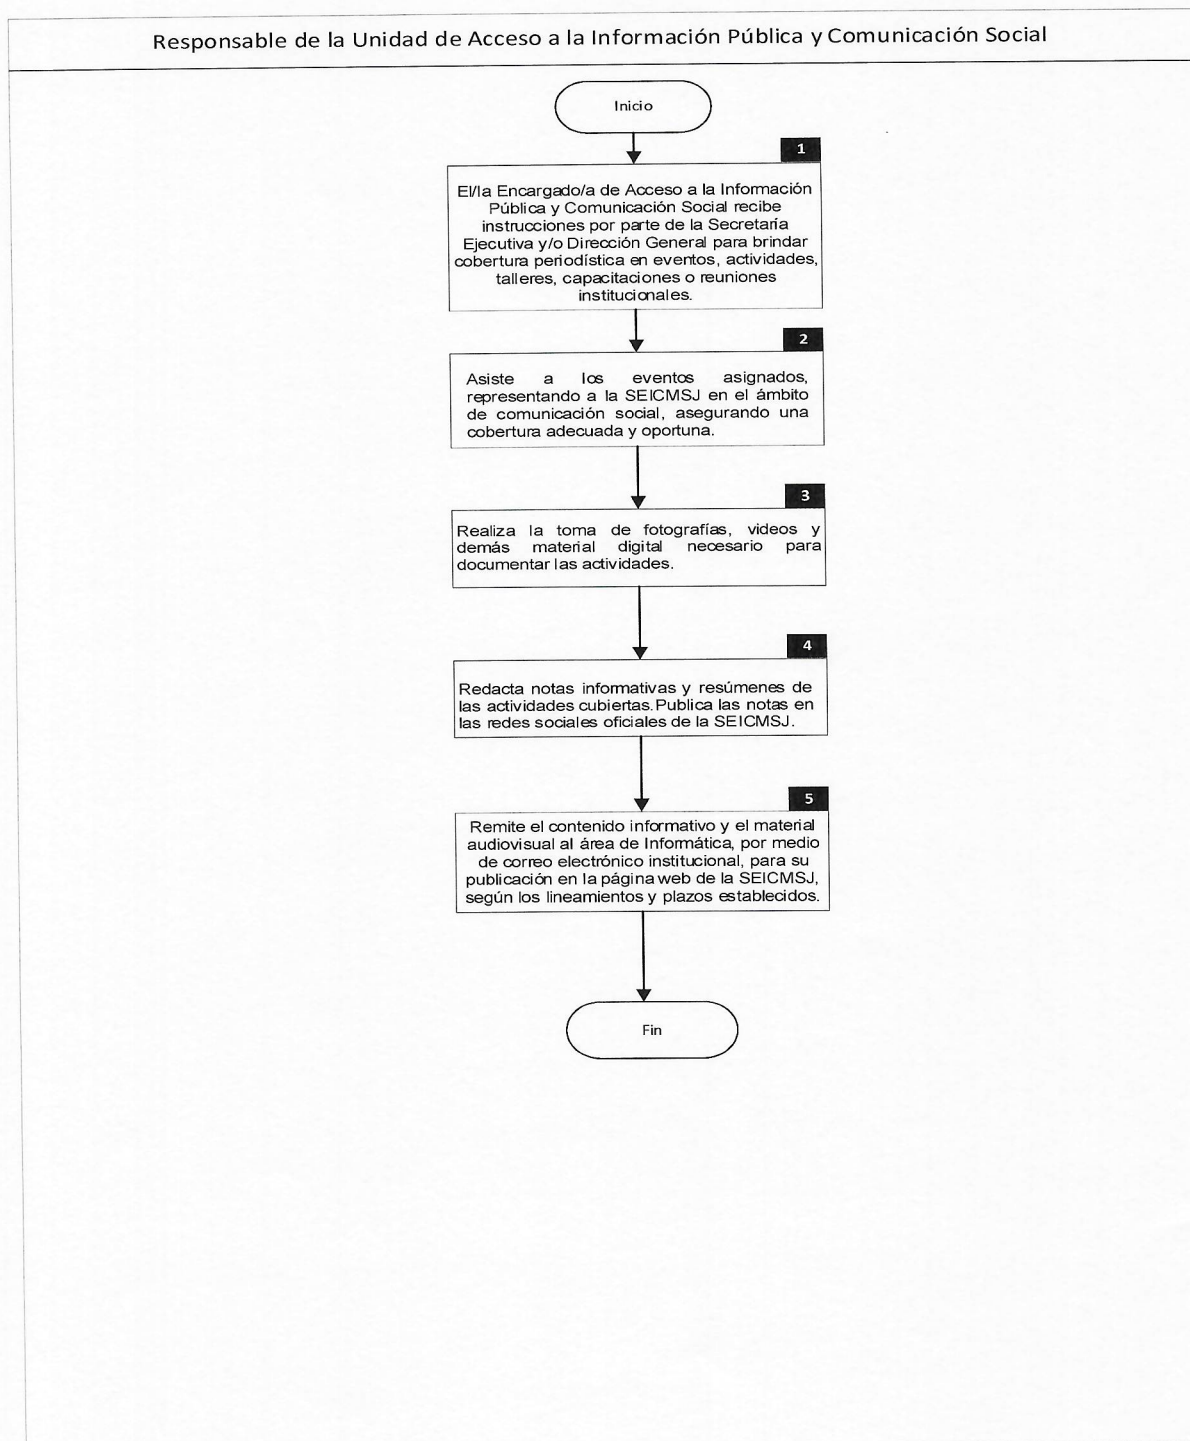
Responsable de la Unidad de Acceso a la Información Pública y Comunicación Social

Inicio

1

El/la Encargado/a de Acceso a la Información Pública y Comunicación Social recibe instrucciones por parte de la Secretaría Ejecutiva y/o Dirección General para brindar cobertura periodística en eventos, actividades, talleres, capacitaciones o reuniones institucionales.

2

Asiste a los eventos asignados, representando a la SEICMSJ en el ámbito de comunicación social, asegurando una cobertura adecuada y oportuna.

3

Realiza la toma de fotografías, videos y demás material digital necesario para documentar las actividades.

4

Redacta notas informativas y resúmenes de las actividades cubiertas.Publica las notas en las redes sociales oficiales de la SEICMSJ.

5

Remite el contenido informativo y el material audiovisual al área de Informática, por medio de correo electrónico institucional, para su publicación en la página web de la SEICMSJ, según los lineamientos y plazos establecidos.

Fin